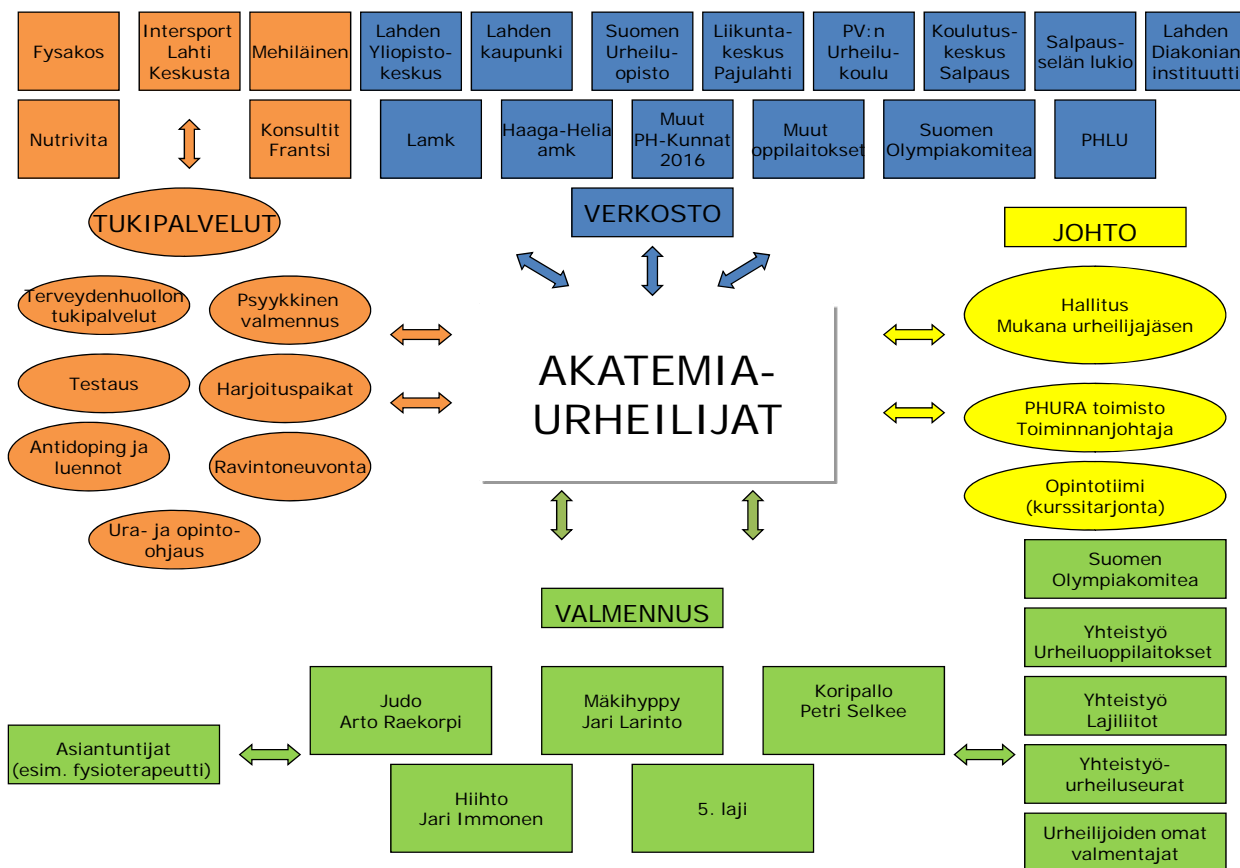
Fysakos

Intersport Lahti Keskusta

Mehiläinen

Lahden Yliopisto-keskus

Lahden kaupunki

Suomen Urheilu-opisto

Liikunta-keskus Pajulahti

PV:n Urheilu-koulu

Koulutus-keskus Salpaus

Salpaus-selän lukio

Lahden Diakonian instituutti

Nutrivita

Konsultit Frantsi

Lamk

Haaga-Helia amk

Muut PH-Kunnat 2016

Muut oppilaitokset

Suomen Olympiakomitea

PHLU

TUKIPALVELUT

VERKOSTO

JOHTO

Terveydenhuollon tukipalvelut

Psyykkinen valmennus

Testaus

Harjoituspaikat

Antidoping ja luennot

Ravintoneuvonta

Ura- ja opinto-ohjaus

AKATEMIA-URHEILIJAT

Hallitus Mukana urheilijajäsen

PHURA toimisto Toiminnanjohtaja

Opintotiimi (kurssitarjonta)

Suomen Olympiakomitea

Yhteistyö Urheiluoppilaitokset

Yhteistyö Lajiliitot

Yhteistyö-urheiluseurat

Urheilijoiden omat valmentajat

VALMENNUS

Judo Arto Raekorpi

Mäkihyppy Jari Larinto

Koripallo Petri Selkee

Asiantuntijat (esim. fysioterapeutti)

Hiihto Jari Immonen

5. laji